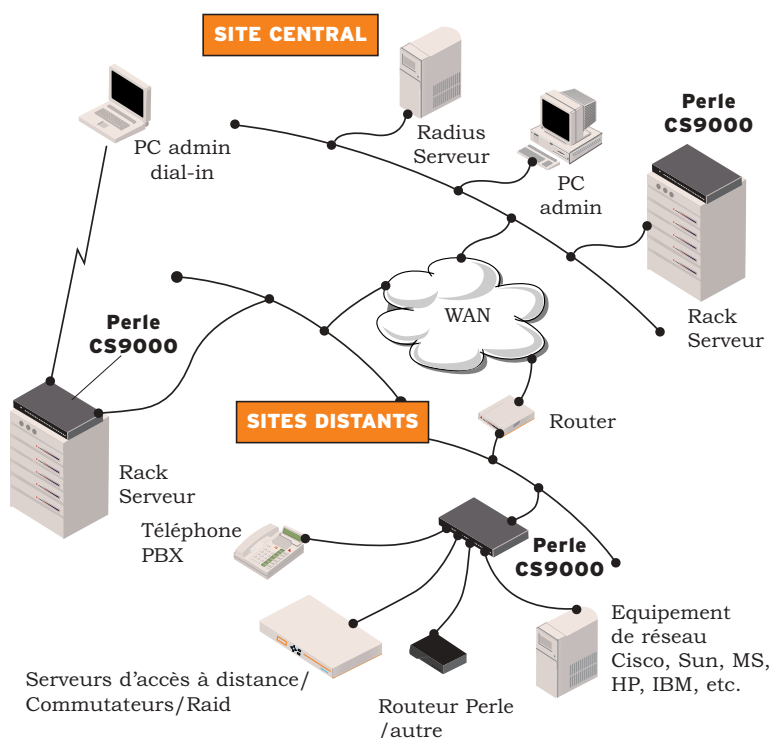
SITE CENTRAL

PC admin dial-in

Radius Serveur

PC admin

Perle CS9000

Rack Serveur

WAN

Perle CS9000

Rack Serveur

SITES DISTANTS

Router

Téléphone PBX

Perle CS9000

Equipement de réseau Cisco, Sun, MS, HP, IBM, etc.

Serveurs d'accès à distance/ Commutateurs/Raid

Routeur Perle /autre